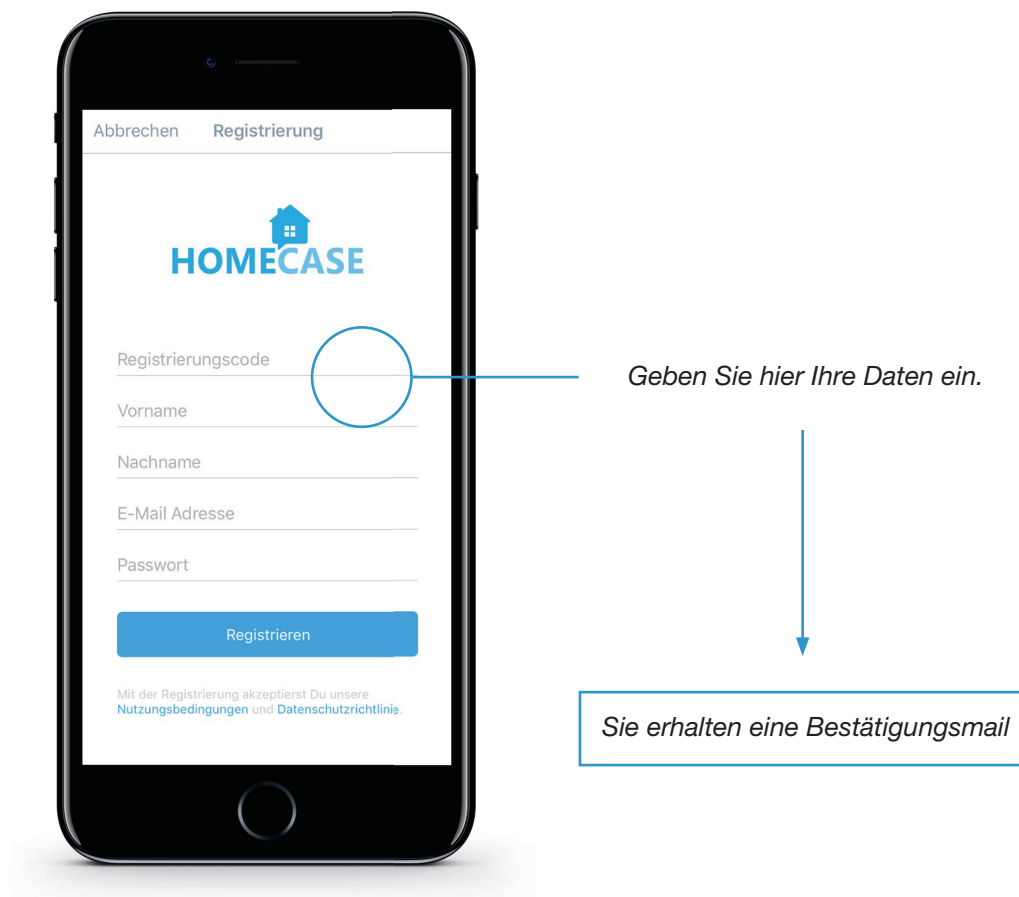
Abbrechen Registrierung

HOMECASE

Registrierungscode

Vorname

Nachname

E-Mail Adresse

Passwort

Registrieren

Mit der Registrierung akzeptierst Du unsere Nutzungsbedingungen und Datenschutzrichtlinie.

Geben Sie hier Ihre Daten ein.

Sie erhalten eine Bestätigungsmail